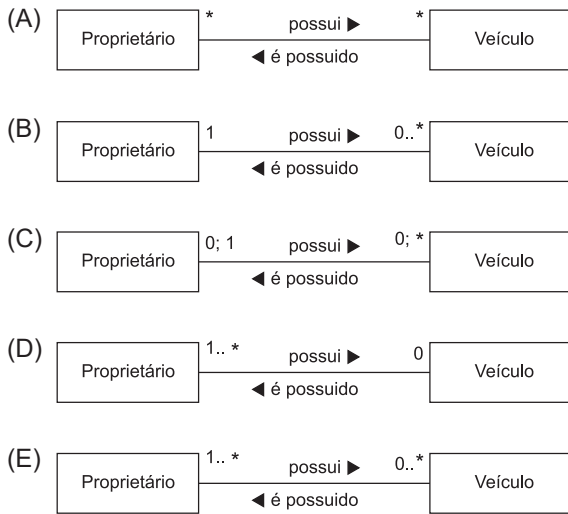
(A) Proprietário * possui ▶ * Veículo
◀ é possuido

(B) Proprietário 1 possui ▶ 0..* Veículo
◀ é possuido

(C) Proprietário 0; 1 possui ▶ 0; * Veículo
◀ é possuido

(D) Proprietário 1.. * possui ▶ 0 Veículo
◀ é possuido

(E) Proprietário 1.. * possui ▶ 0..* Veículo
◀ é possuido